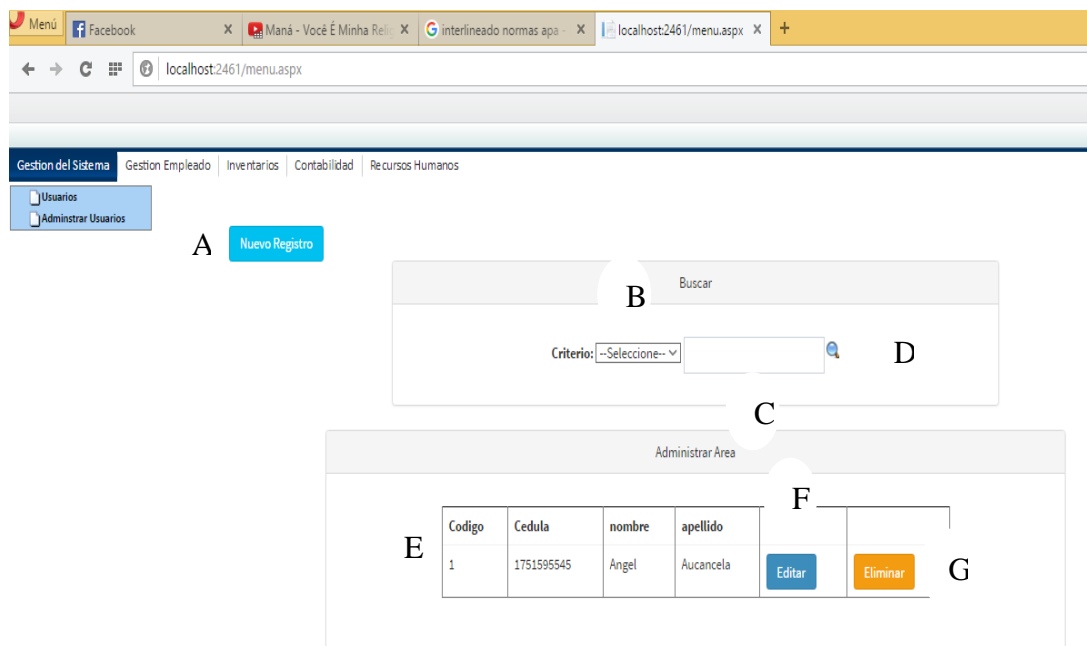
Menú | Facebook | Maná - Você É Minha Reli | interlineado normas apa - | localhost:2461/menu.aspx | +

localhost:2461/menu.aspx

Gestion del Sistema | Gestion Empleado | Inventarios | Contabilidad | Recursos Humanos

Usuarios
Adminstrar Usuarios

A

Nuevo Registro

Buscar

B

Criterio: --Seleccione--

D

C

Administrar Area

F

E

| Codigo | Cedula | nombre | apellido | | |
|---|---|---|---|---|---|
| 1 | 1751595545 | Angel | Aucancela | Editar | Eliminar |

G